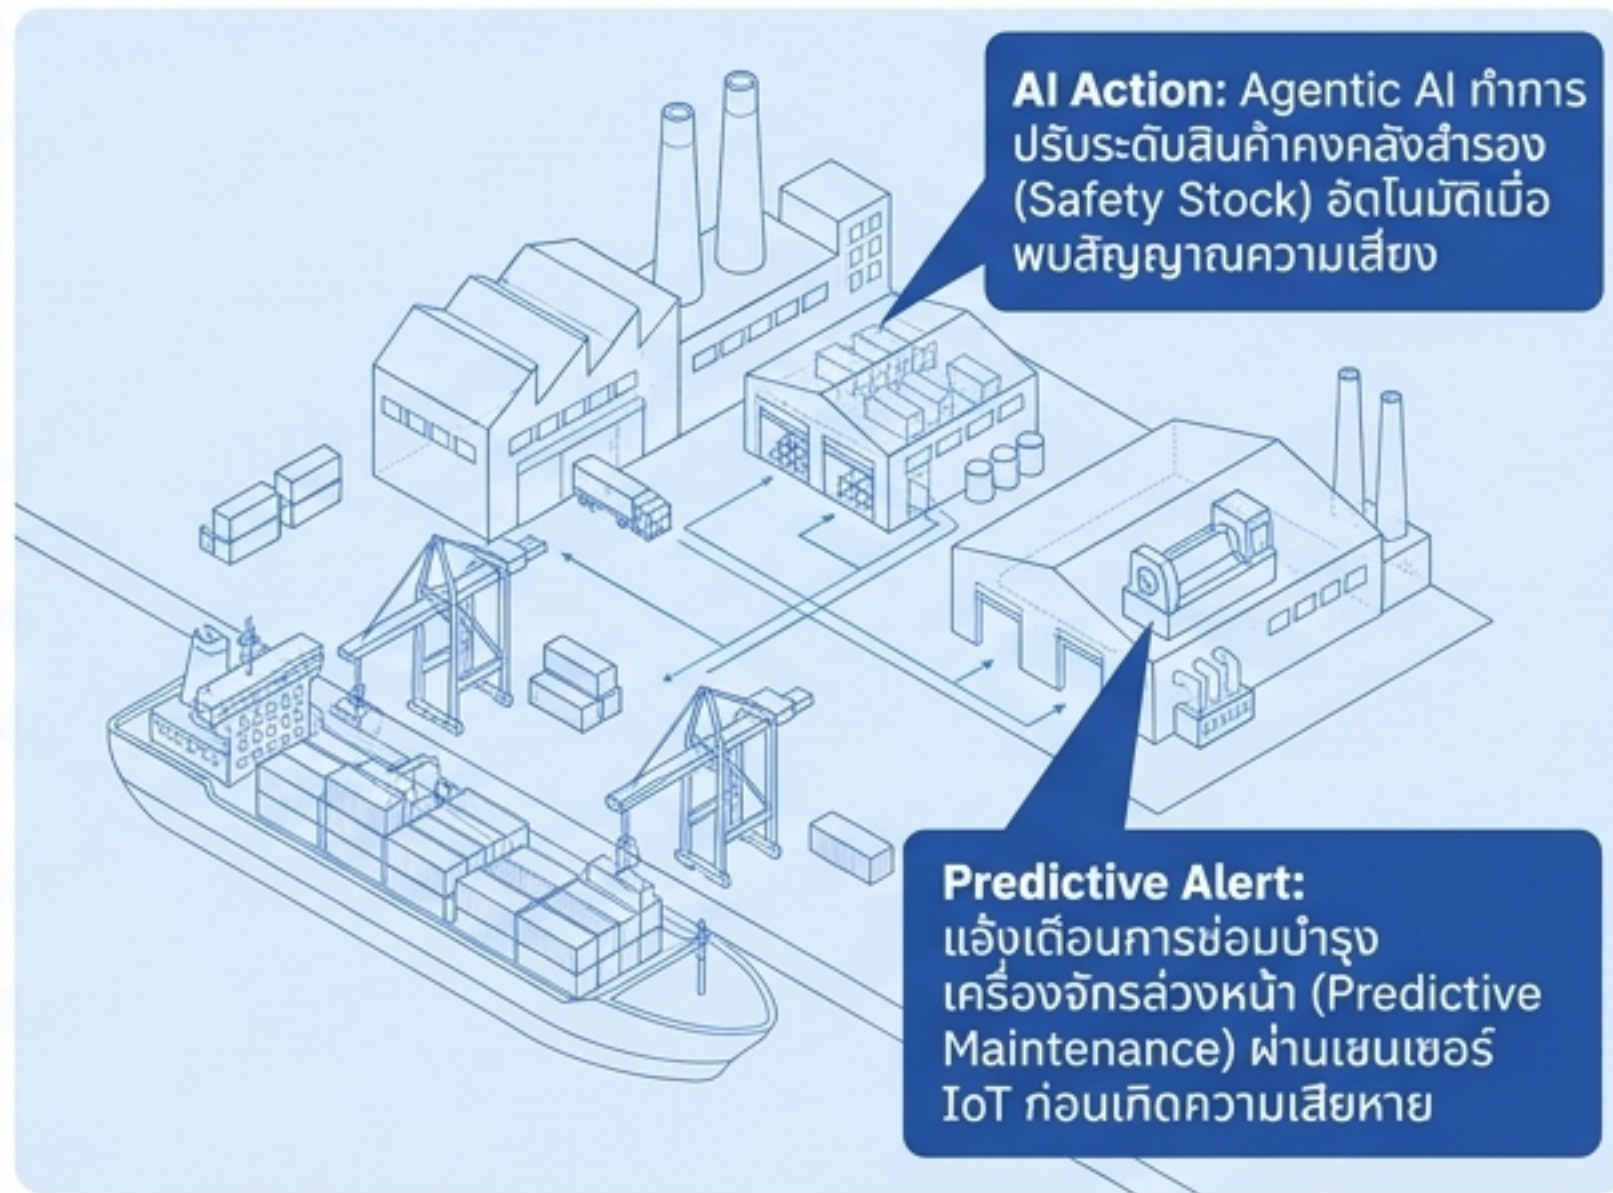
AI Action: Agentic AI ทำการปรับระดับสินค้าคงคลังสำรอง (Safety Stock) อัตโนมัติเมื่อพบสัญญาณความเสี่ยง

Predictive Alert: แจ้งเตือนการซ่อมบำรุงเครื่องจักรล่วงหน้า (Predictive Maintenance) ผ่านเซนเซอร์ IoT ก่อนเกิดความเสียหาย